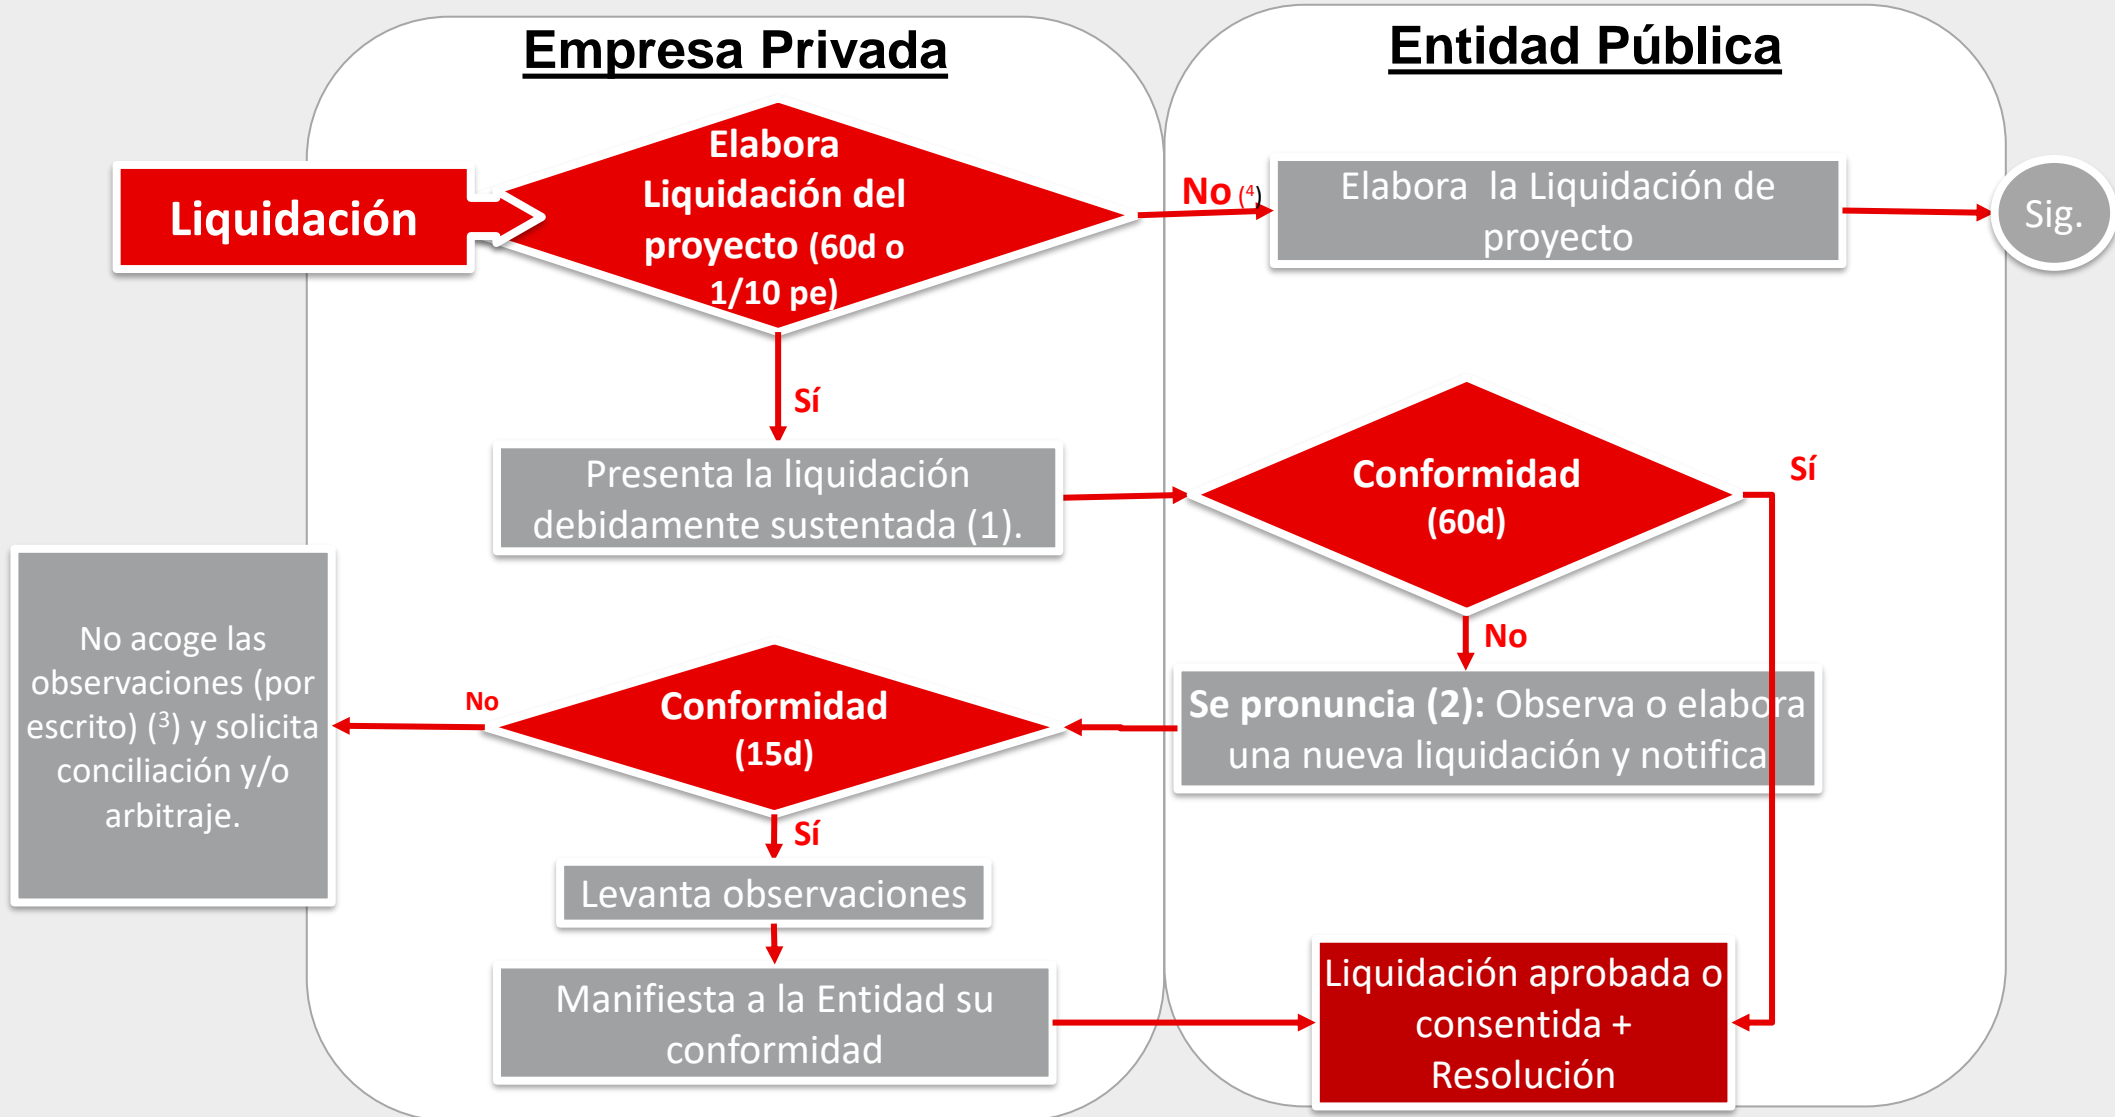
Empresa Privada

Entidad Pública

Liquidación

Elabora Liquidación del proyecto (60d o 1/10 pe)

No (4)

Elabora la Liquidación de proyecto

Sig.

Sí

Presenta la liquidación debidamente sustentada (1).

Conformidad (60d)

Sí

No

No acoge las observaciones (por escrito) (3) y solicita conciliación y/o arbitraje.

No

Conformidad (15d)

Se pronuncia (2): Observa o elabora una nueva liquidación y notifica

Sí

Levanta observaciones

Manifiesta a la Entidad su conformidad

Liquidación aprobada o consentida + Resolución